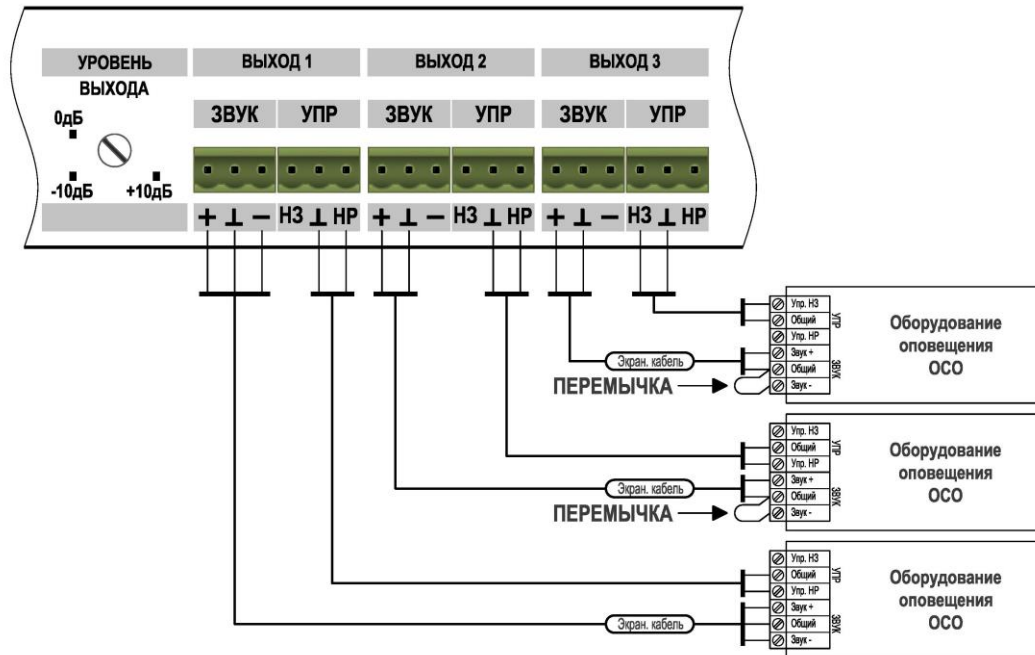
УРОВЕНЬ ВЫХОДА

0дБ

-10дБ

+10дБ

ВЫХОД 1

ЗВУК УПР

+ ⊥ — НЗ ⊥ НР

ВЫХОД 2

ЗВУК УПР

+ ⊥ — НЗ ⊥ НР

ВЫХОД 3

ЗВУК УПР

+ ⊥ — НЗ ⊥ НР

Упр. НЗ
Общий
Упр. НР
УПР
Звук +
Общий
Звук -
ЗВУК

Оборудование оповещения ОСО

Экран. кабель

ПЕРЕМЫЧКА

Упр. НЗ
Общий
Упр. НР
УПР
Звук +
Общий
Звук -
ЗВУК

Оборудование оповещения ОСО

Экран. кабель

ПЕРЕМЫЧКА

Упр. НЗ
Общий
Упр. НР
УПР
Звук +
Общий
Звук -
ЗВУК

Оборудование оповещения ОСО

Экран. кабель